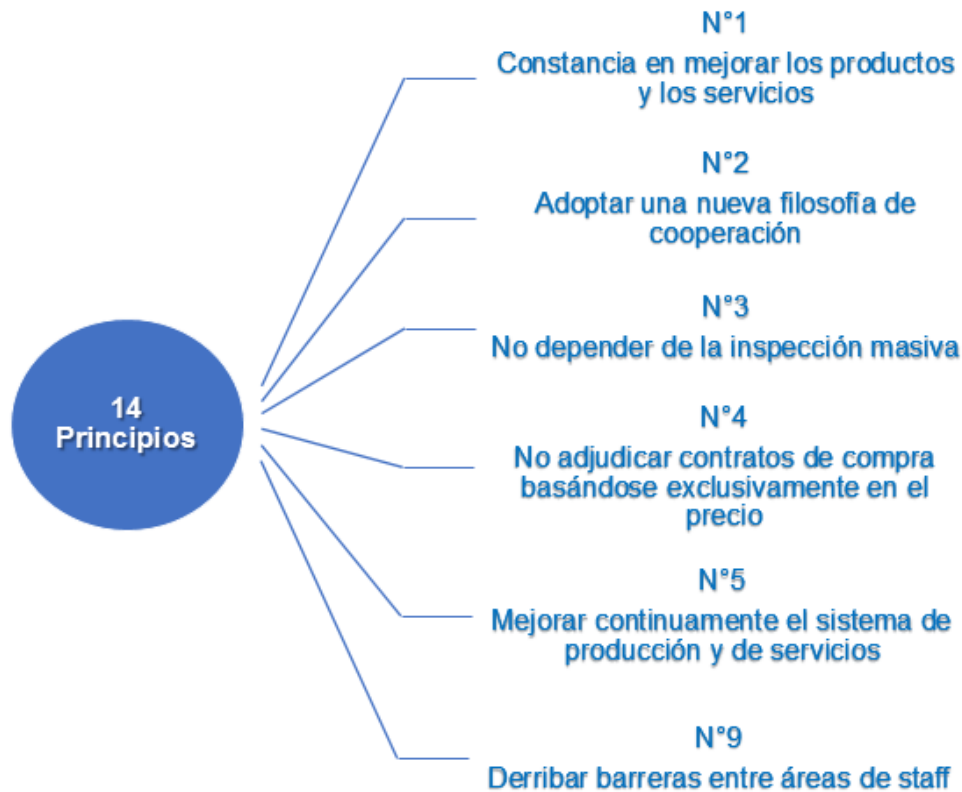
14 Principios

N°1
Constancia en mejorar los productos y los servicios

N°2
Adoptar una nueva filosofía de cooperación

N°3
No depender de la inspección masiva

N°4
No adjudicar contratos de compra basándose exclusivamente en el precio

N°5
Mejorar continuamente el sistema de producción y de servicios

N°9
Derribar barreras entre áreas de staff